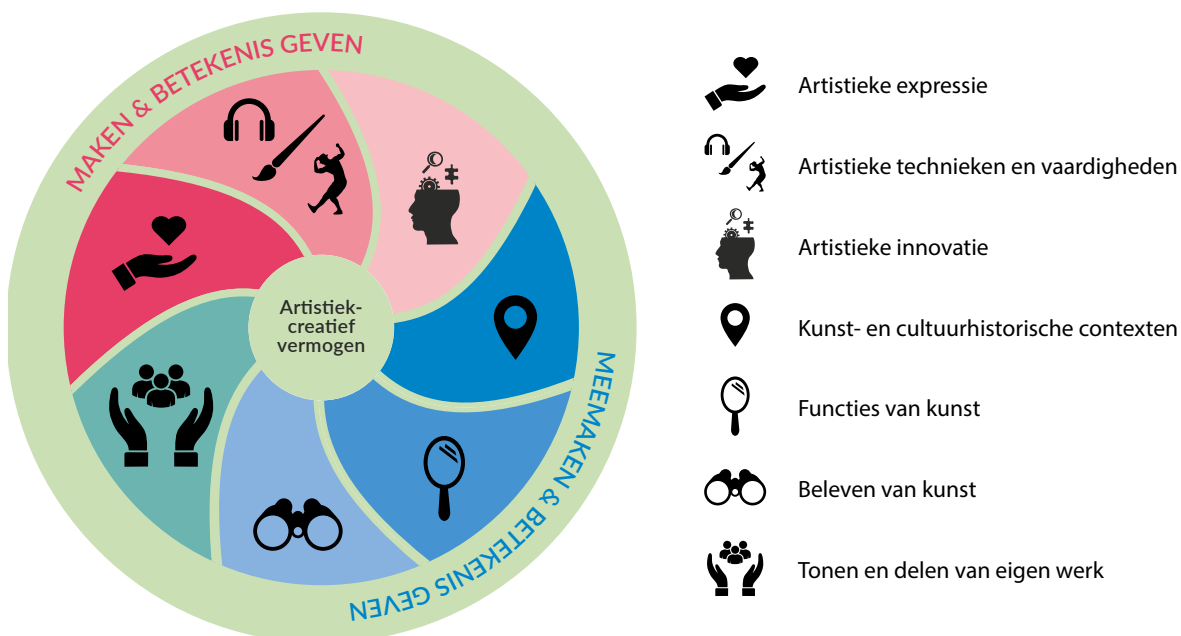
MAKEN & BETEKENIS GEVEN

Artistiek-creatief vermogen

MEEMAKEN & BETEKENIS GEVEN

Artistieke expressie

Artistieke technieken en vaardigheden

Artistieke innovatie

Kunst- en cultuurhistorische contexten

Functies van kunst

Beleven van kunst

Tonen en delen van eigen werk